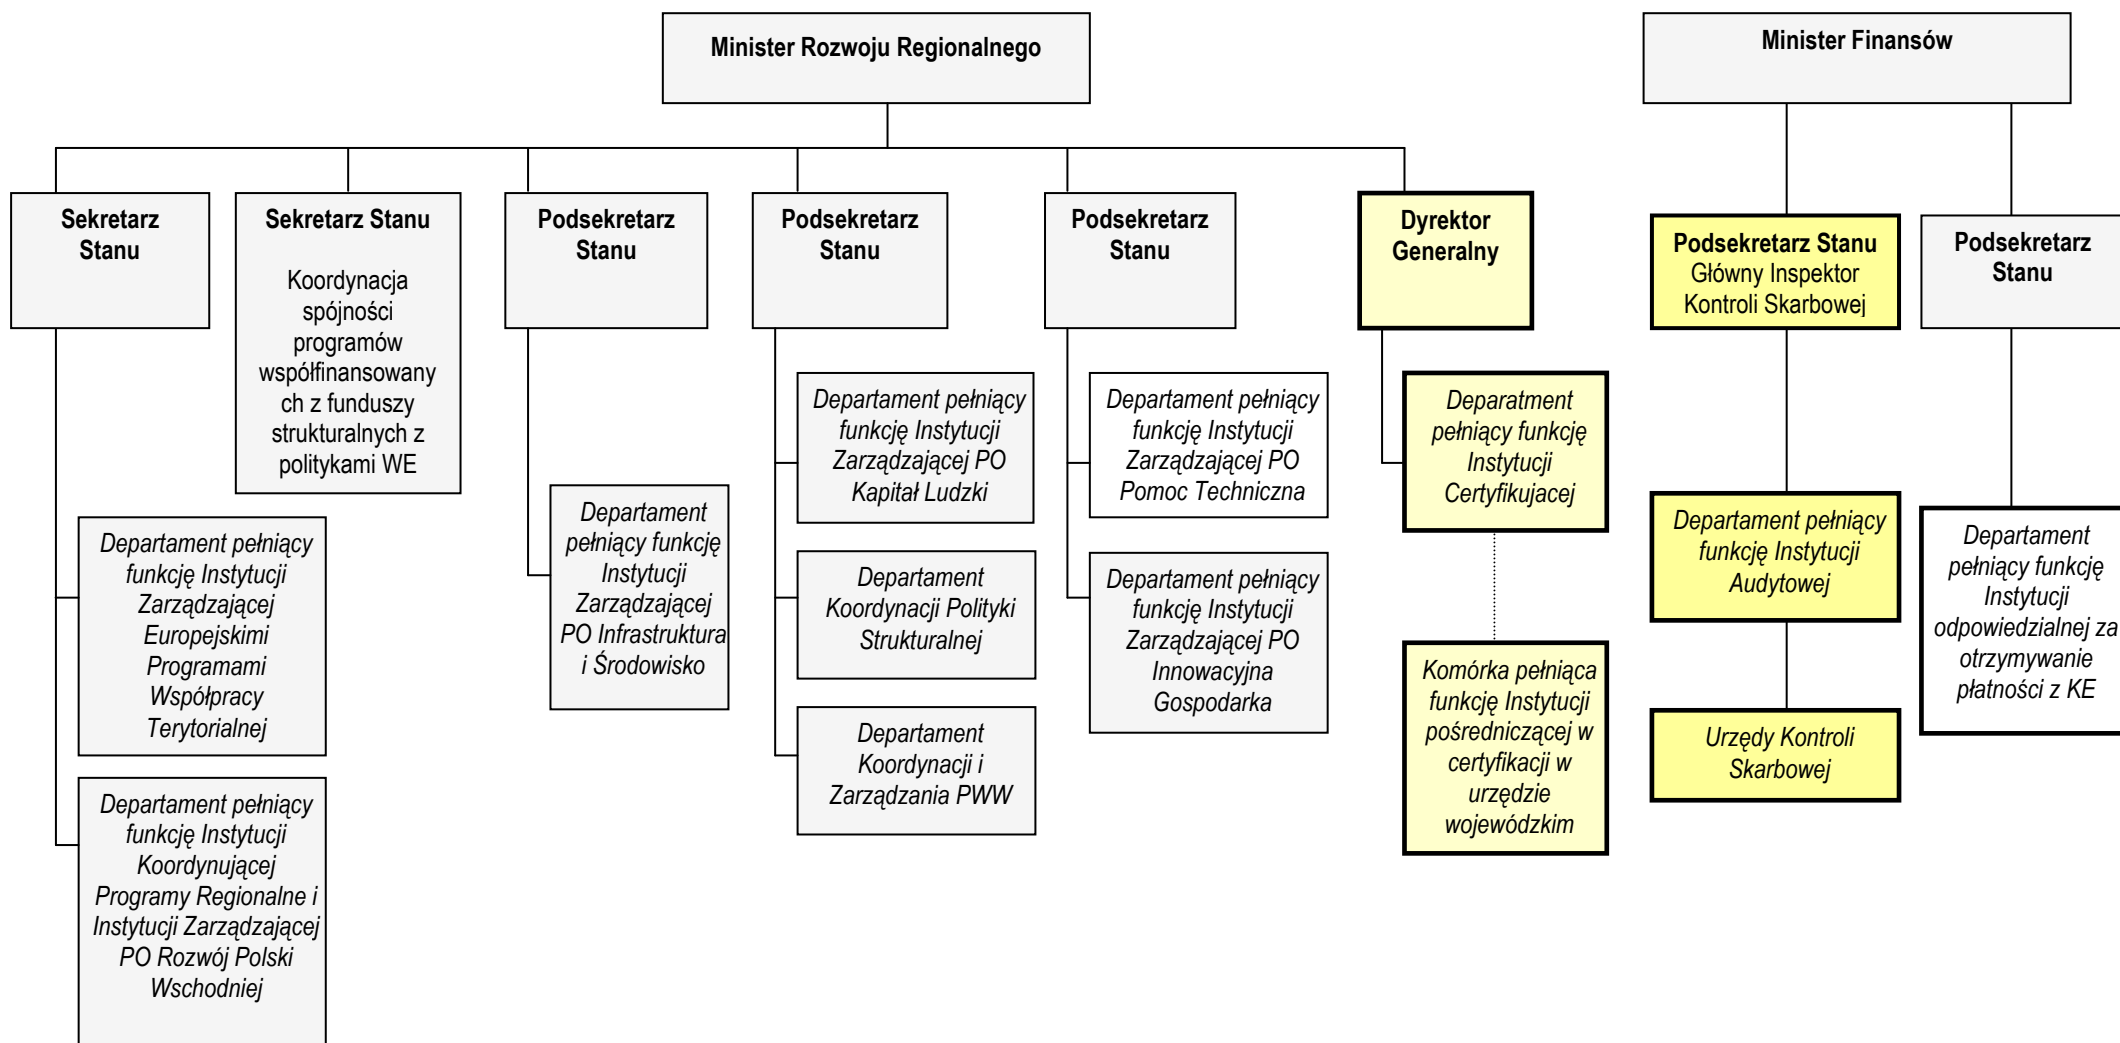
Minister Rozwoju Regionalnego

Minister Finansów

Sekretarz Stanu

Sekretarz Stanu

Koordynacja spójności programów współfinansowanych z funduszy strukturalnych z politykami WE

Podsekretarz Stanu

Podsekretarz Stanu

Podsekretarz Stanu

Dyrektor Generalny

Podsekretarz Stanu Główny Inspektor Kontroli Skarbowej

Podsekretarz Stanu

Departament pełniący funkcję Instytucji Zarządzającej Europejskimi Programami Współpracy Terytorialnej

Departament pełniący funkcję Instytucji Koordynującej Programy Regionalne i Instytucji Zarządzającej PO Rozwój Polski Wschodniej

Departament pełniący funkcję Instytucji Zarządzającej PO Infrastruktura i Środowisko

Departament pełniący funkcję Instytucji Zarządzającej PO Kapitał Ludzki

Departament Koordynacji Polityki Strukturalnej

Departament Koordynacji i Zarządzania PWW

Departament pełniący funkcję Instytucji Zarządzającej PO Pomoc Techniczna

Departament pełniący funkcję Instytucji Zarządzającej PO Innowacyjna Gospodarka

Deparatment pełniący funkcję Instytucji Certyfikujacej

Komórka pełniąca funkcję Instytucji pośredniczącej w certyfikacji w urzędzie wojewódzkim

Departament pełniący funkcję Instytucji Audytowej

Urzędy Kontroli Skarbowej

Departament pełniący funkcję Instytucji odpowiedzialnej za otrzymywanie płatności z KE